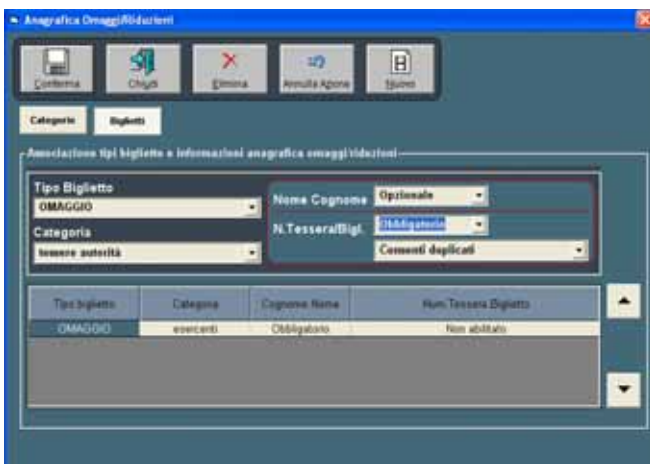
Anagrafica Omaggi/Riduzioni

Conferma
Chiudi
Elimina
Annulla Azione
Nuovo

Categorie
Biglietti

Associazione tipi biglietto e informazioni anagrafica omaggi/riduzioni

Tipo Biglietto
OMAGGIO
Categoria
tessere autorità

Nome Cognome
Opzionale
N.Tessera/Bigl.
Obbligatorio
Consenti duplicati

| Tipo biglietto | Categoria | Cognome Nome | Num.Tessera Biglietto |
|---|---|---|---|
| OMAGGIO | esercenti | Obbligatorio | Non abilitato |